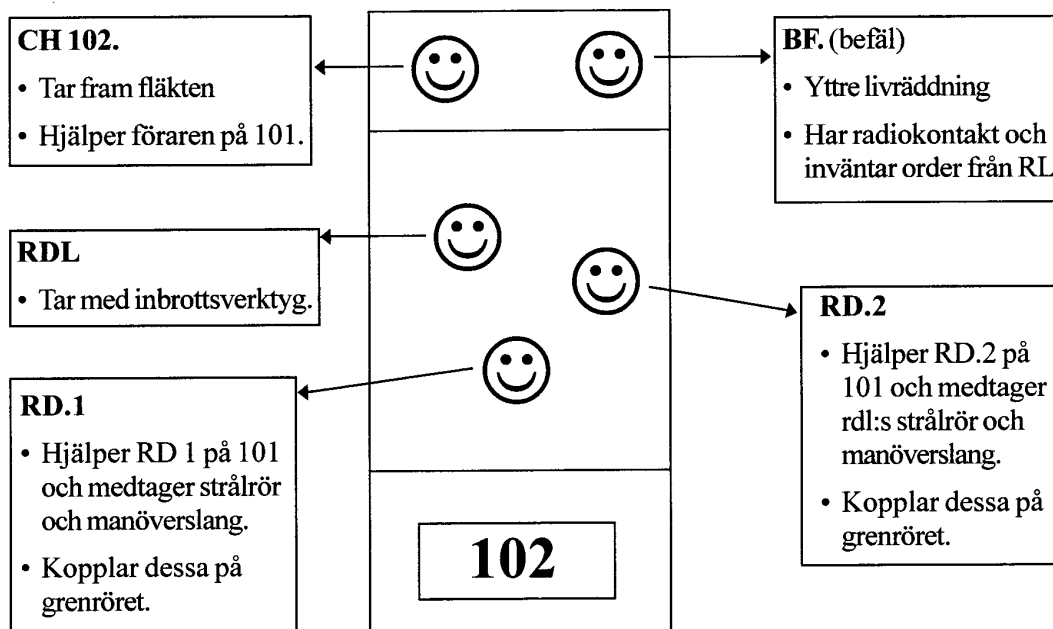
CH 102.
• Tar fram fläkten
• Hjälper föraren på 101.

BF. (befäl)
• Yttre livräddning
• Har radiokontakt och inväntar order från RL

RDL
• Tar med inbrottsverktyg.

RD.2
• Hjälper RD.2 på 101 och medtager rdl:s strålrör och manöverslang.
• Kopplar dessa på grenröret.

RD.1
• Hjälper RD 1 på 101 och medtager strålrör och manöverslang.
• Kopplar dessa på grenröret.

102